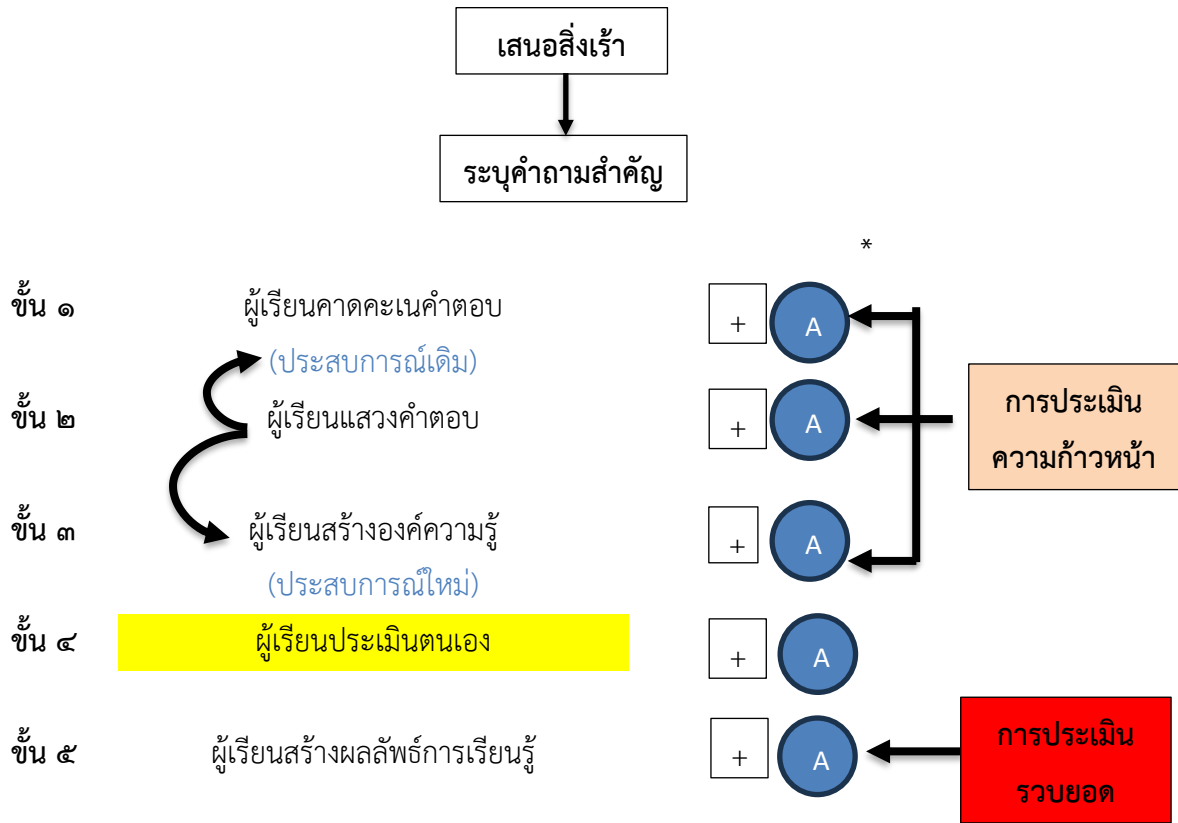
เสนอสิ่งเร้า

ระบุคำถามสำคัญ

*

ขั้น ๑ ผู้เรียนคาดคะเนคำตอบ

(ประสบการณ์เดิม)

ขั้น ๒ ผู้เรียนแสวงคำตอบ

ขั้น ๓ ผู้เรียนสร้างองค์ความรู้

(ประสบการณ์ใหม่)

ขั้น ๔ ผู้เรียนประเมินตนเอง

ขั้น ๕ ผู้เรียนสร้างผลลัพธ์การเรียนรู้

+ A

+ A

+ A

+ A

+ A

การประเมินความก้าวหน้า

การประเมินรวบยอด